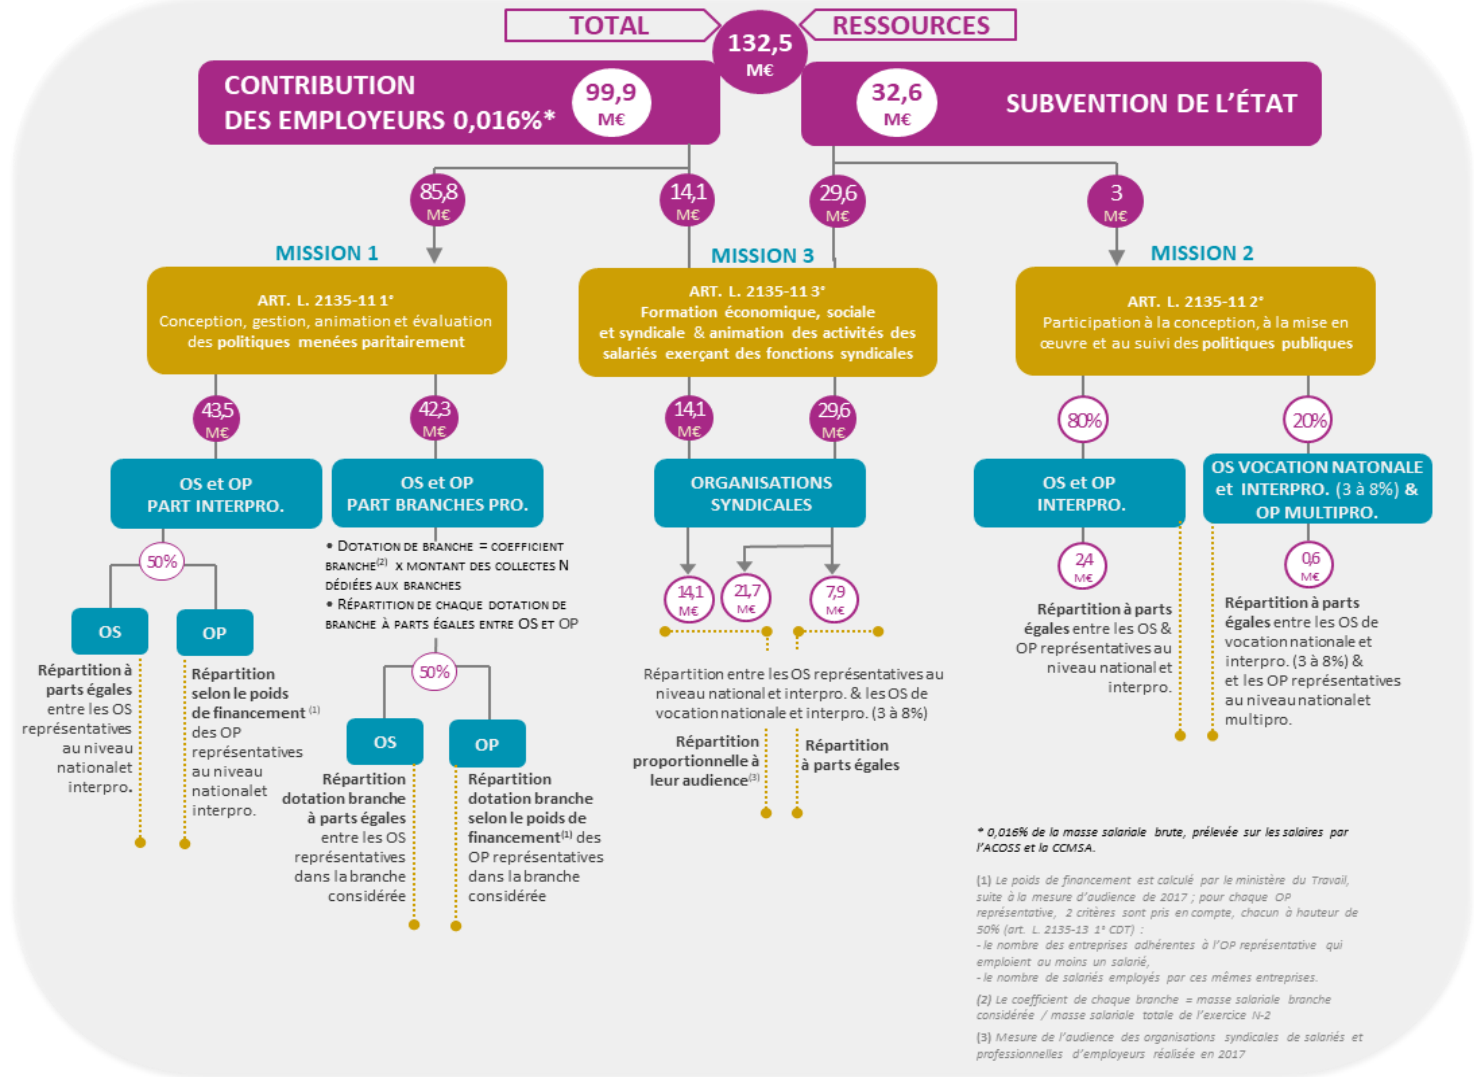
TOTAL
132,5 M€
RESSOURCES

CONTRIBUTION DES EMPLOYEURS 0,016%*
99,9 M€

32,6 M€
SUBVENTION DE L'ÉTAT

85,8 M€
14,1 M€
29,6 M€
3 M€

MISSION 1
ART. L. 2135-11 1°
Conception, gestion, animation et évaluation des politiques menées paritairement

MISSION 3
ART. L. 2135-11 3°
Formation économique, sociale et syndicale & animation des activités des salariés exerçant des fonctions syndicales

MISSION 2
ART. L. 2135-11 2°
Participation à la conception, à la mise en œuvre et au suivi des politiques publiques

43,5 M€
42,3 M€
14,1 M€
29,6 M€
80%
20%

OS et OP PART INTERPRO.
OS et OP PART BRANCHES PRO.
ORGANISATIONS SYNDICALES
OS et OP INTERPRO.
OS VOCATION NATONALE et INTERPRO. (3 à 8%) & OP MULTIPRO.

50%
OS
OP
Répartition à parts égales entre les OS représentatives au niveau national et interpro.
Répartition selon le poids de financement (1) des OP représentatives au niveau national et interpro.

• Dotation de branche = coefficient branche(2) x montant des collectes N dédiées aux branches
• Répartition de chaque dotation de branche à parts égales entre OS et OP

50%
OS
OP
Répartition dotation branche à parts égales entre les OS représentatives dans la branche considérée
Répartition dotation branche selon le poids de financement(1) des OP représentatives dans la branche considérée

14,1 M€
21,7 M€
7,9 M€
Répartition entre les OS représentatives au niveau national et interpro. & les OS de vocation nationale et interpro. (3 à 8%)
Répartition proportionnelle à leur audience(3)
Répartition à parts égales

2,4 M€
Répartition à parts égales entre les OS & OP représentatives au niveau national et interpro.

0,6 M€
Répartition à parts égales entre les OS de vocation nationale et interpro. (3 à 8%) & et les OP représentatives au niveau national et multipro.

* 0,016% de la masse salariale brute, prélevée sur les salaires par l'ACOSS et la CCMSA.

(1) Le poids de financement est calculé par le ministère du Travail, suite à la mesure d'audience de 2017 ; pour chaque OP représentative, 2 critères sont pris en compte, chacun à hauteur de 50% (art. L. 2135-13 1° CDT) :
- le nombre des entreprises adhérentes à l'OP représentative qui emploient au moins un salarié,
- le nombre de salariés employés par ces mêmes entreprises.

(2) Le coefficient de chaque branche = masse salariale branche considérée / masse salariale totale de l'exercice N-2

(3) Mesure de l'audience des organisations syndicales de salariés et professionnelles d'employeurs réalisée en 2017